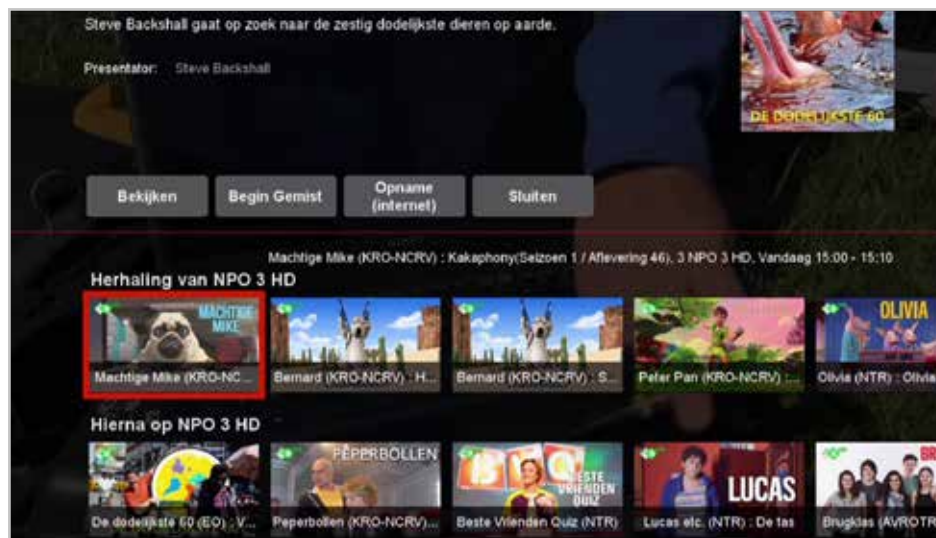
Steve Backshall gaat op zoek naar de zestig dodelijkste dieren op aarde.

Presentator: Steve Backshall

DE DODELIJKSTE 60

Bekijken

Begin Gemist

Opname (internet)

Sluiten

Machtige Mike (KRO-NCRV) : Kakaphony(Seizoen 1 / Aflevering 46), 3 NPO 3 HD, Vandaag 15:00 - 15:10

Herhaling van NPO 3 HD

MACHTIGE MIKE

Machtige Mike (KRO-NC...

Bernard (KRO-NCRV) : H...

Bernard (KRO-NCRV) : S...

Peter Pan (KRO-NCRV) ...

OLIVIA

Olivia (NTR) : Olivia

Hierna op NPO 3 HD

PEPERBOLLEN

BESTE VRIENDEN QUIZ

LUCAS

De dodelijkste 60 (EO) : V...

Peperbollen (KRO-NCRV)...

Beste Vrienden Quiz (NTR)

Lucas etc. (NTR) : De tas

Brugklas (AVROTR